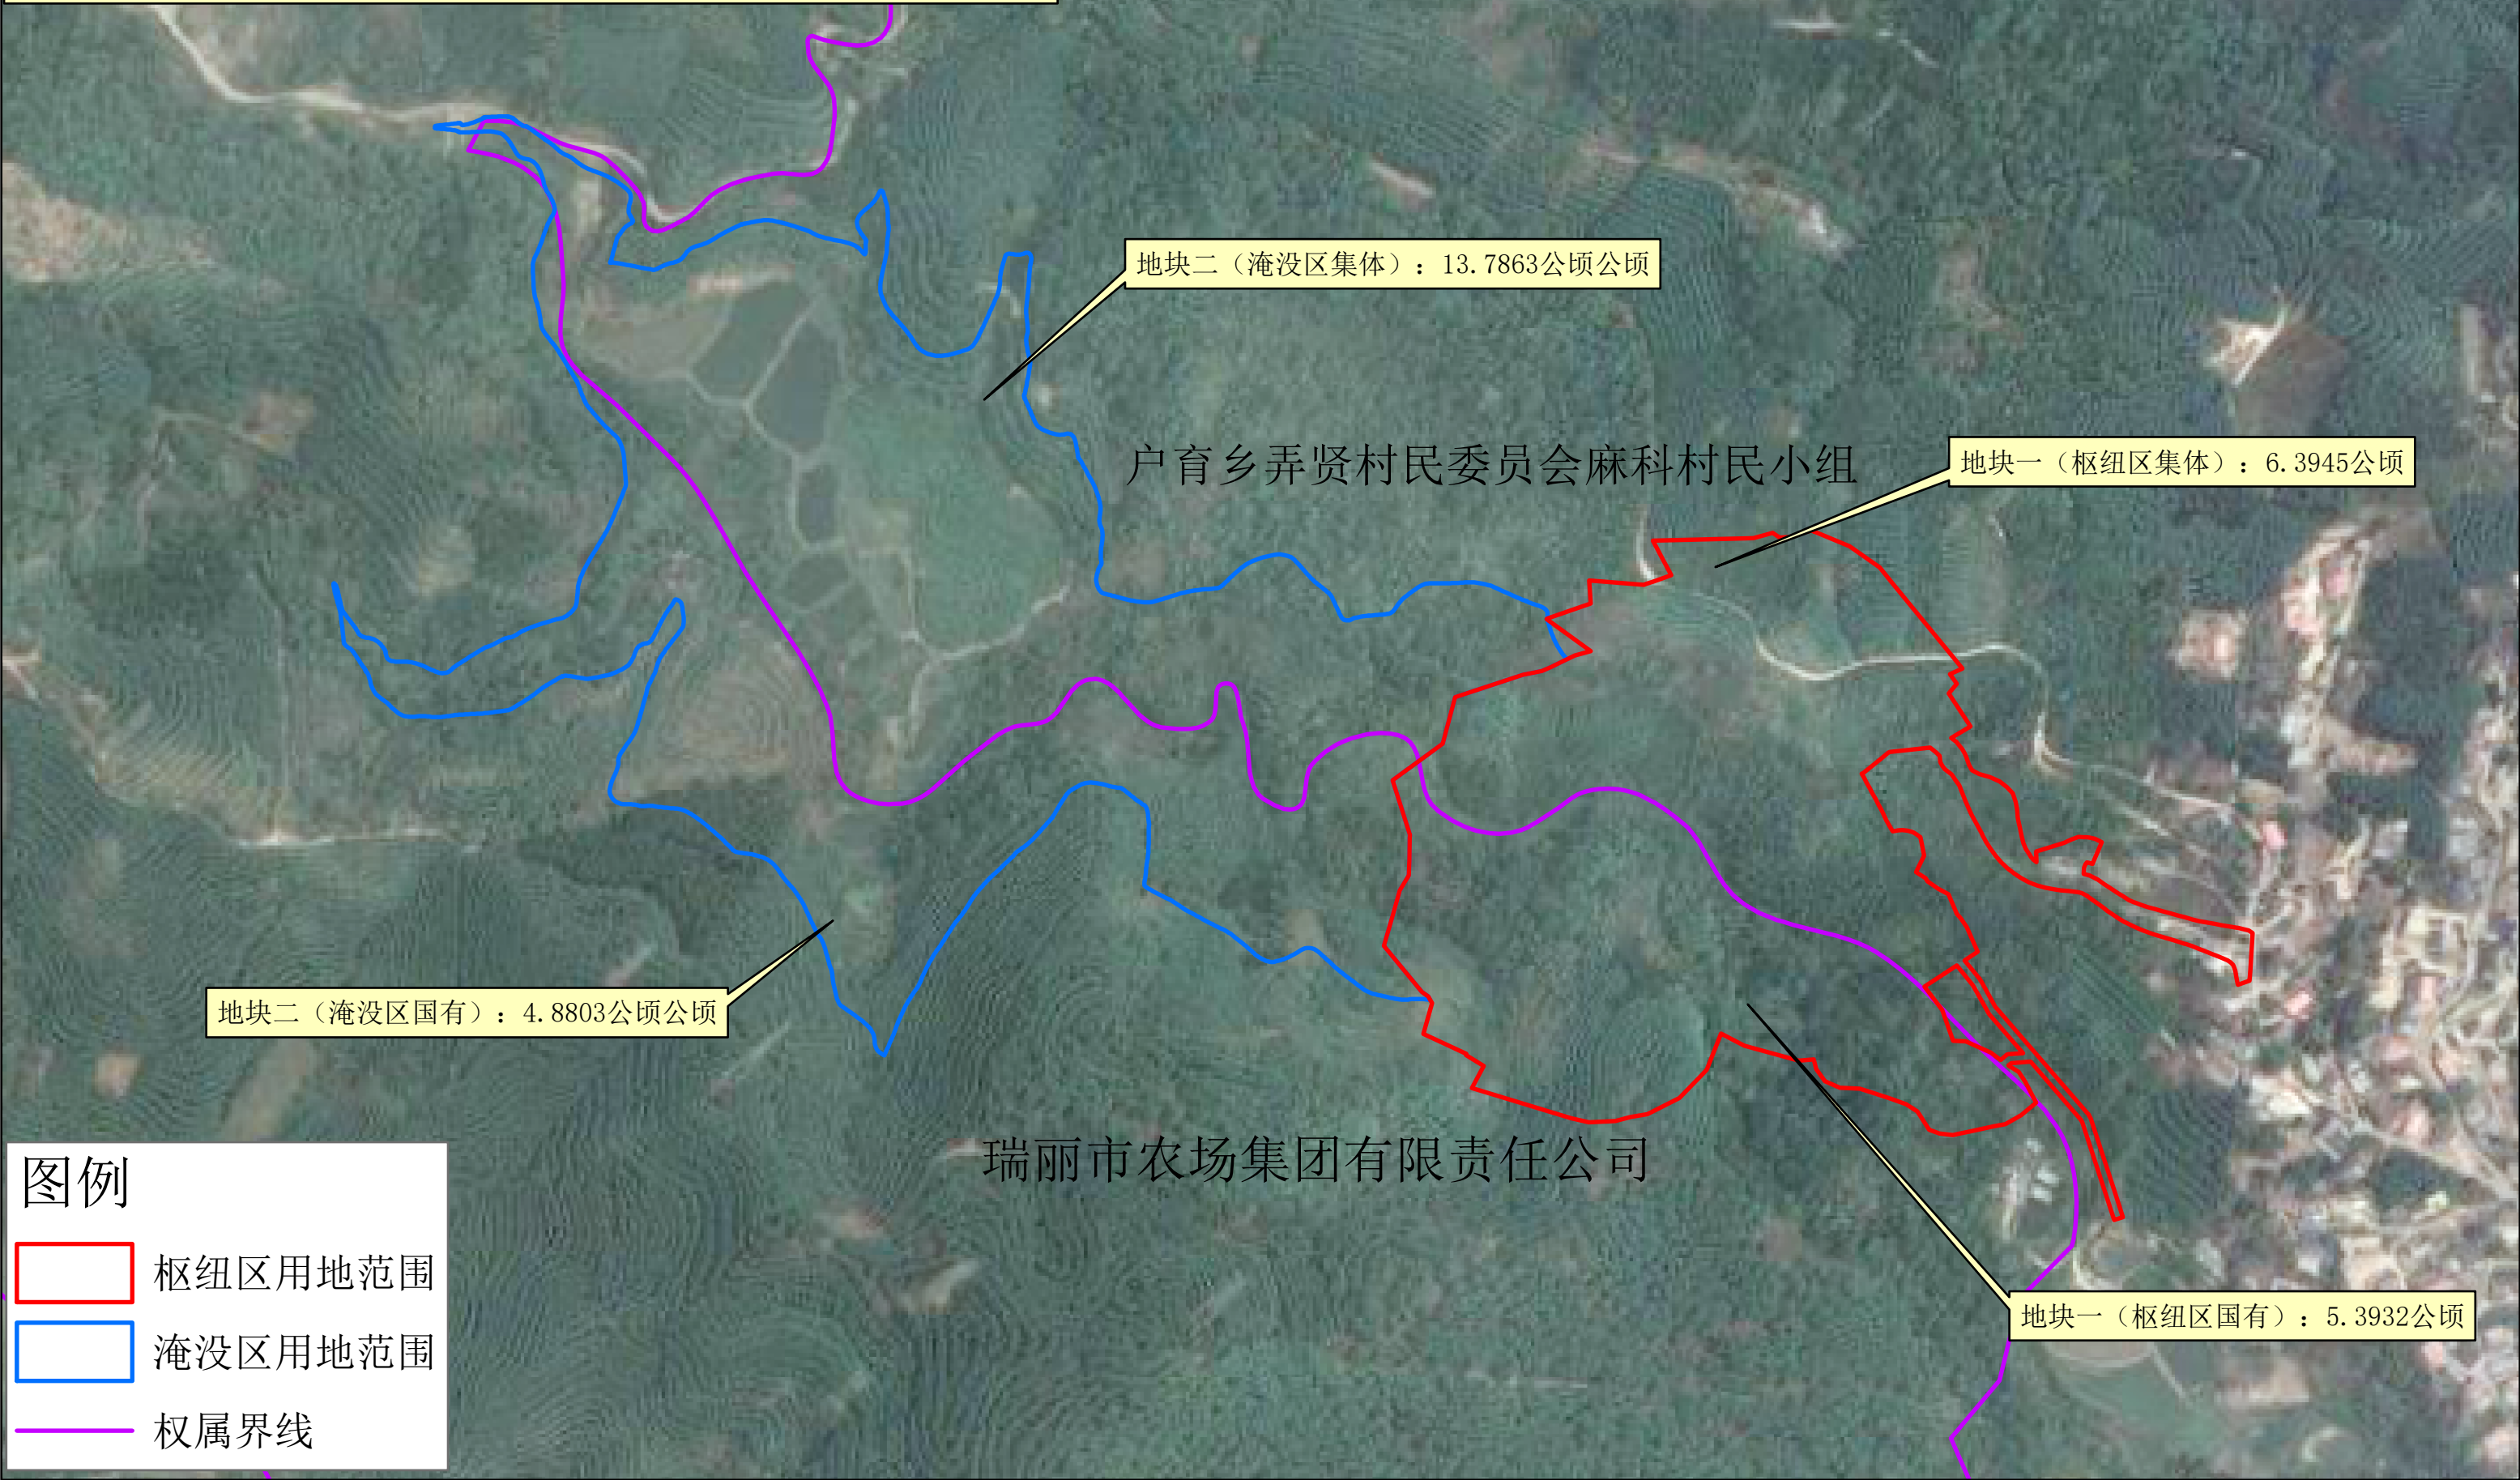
地块二（淹没区集体）：13.7863公顷公顷

户育乡弄贤村民委员会麻科村民小组

地块一（枢纽区集体）：6.3945公顷

地块二（淹没区国有）：4.8803公顷公顷

瑞丽市农场集团有限责任公司

地块一（枢纽区国有）：5.3932公顷

图例

枢纽区用地范围

淹没区用地范围

权属界线